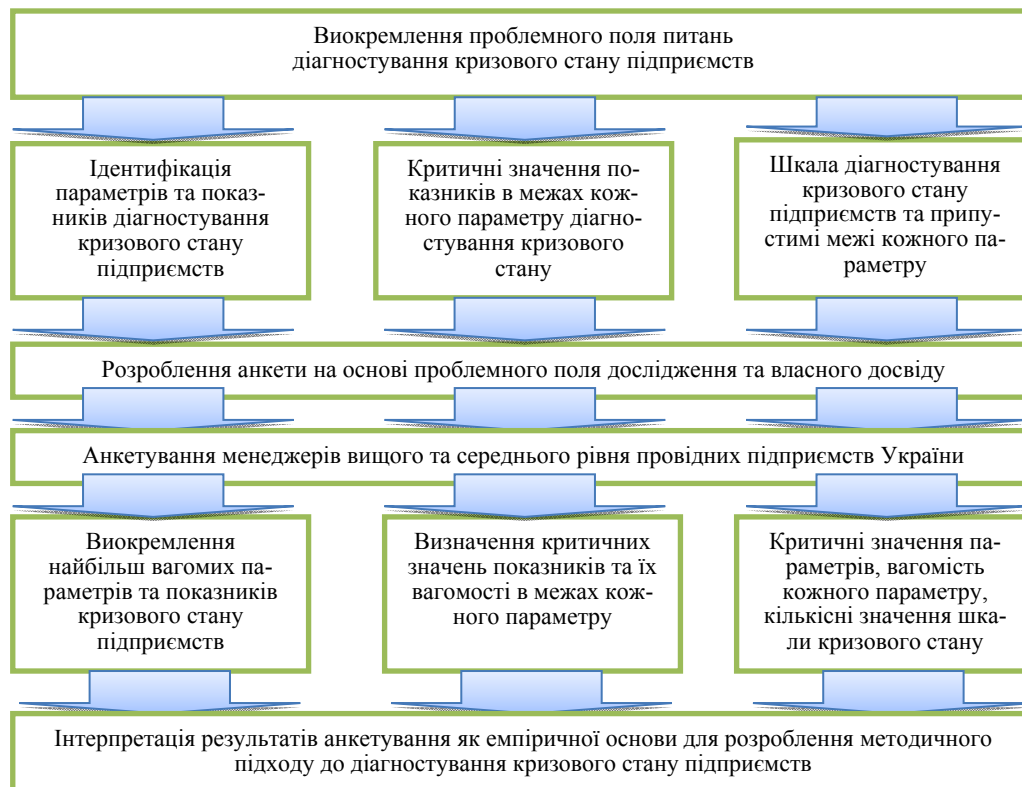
Виокремлення проблемного поля питань діагностування кризового стану підприємств

Ідентифікація параметрів та показників діагностування кризового стану підприємств

Критичні значення показників в межах кожного параметру діагностування кризового стану

Шкала діагностування кризового стану підприємств та припустимі межі кожного параметру

Розроблення анкети на основі проблемного поля дослідження та власного досвіду

Анкетування менеджерів вищого та середнього рівня провідних підприємств України

Виокремлення найбільш вагомих параметрів та показників кризового стану підприємств

Визначення критичних значень показників та їх вагомості в межах кожного параметру

Критичні значення параметрів, вагомість кожного параметру, кількісні значення шкали кризового стану

Інтерпретація результатів анкетування як емпіричної основи для розроблення методичного підходу до діагностування кризового стану підприємств